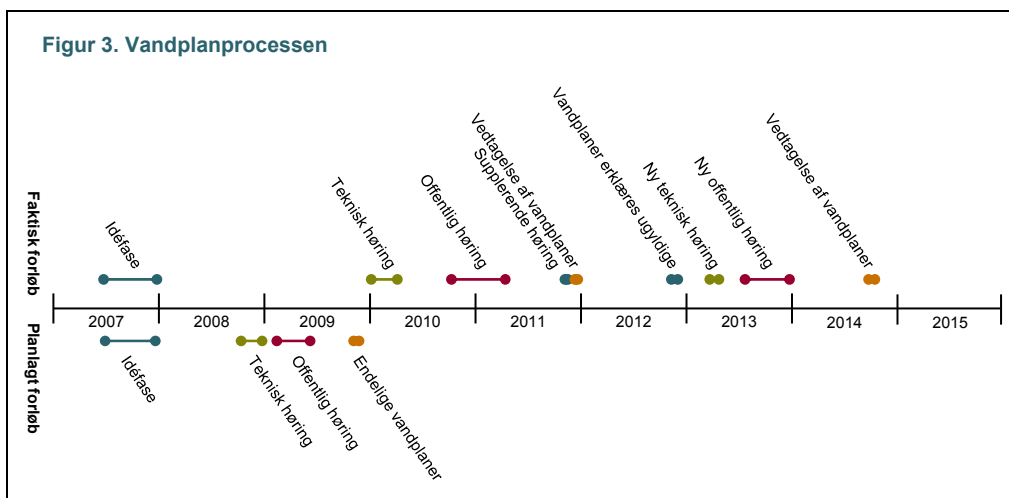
Figur 3. Vandplanprocessen

Faktisk forløb

Idéfase

Teknisk høring

Offentlig høring

Vedtagelse af vandplaner
Supplerende høring

Vandplaner erklæres ugyldige

Ny teknisk høring

Ny offentlig høring

Vedtagelse af vandplaner

| 2007 | 2008 | 2009 | 2010 | 2011 | 2012 | 2013 | 2014 | 2015 |
|---|---|---|---|---|---|---|---|---|

Planlagt forløb

Idéfase

Teknisk høring

Offentlig høring

Endelige vandplaner